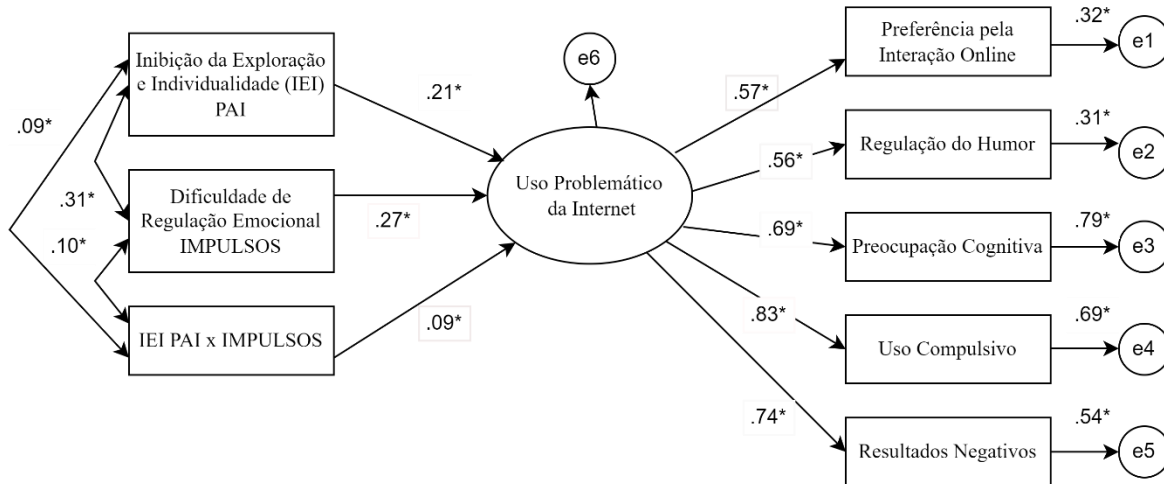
.09*

Inibição da Exploração e Individualidade (IEI) PAI

.31*

Dificuldade de Regulação Emocional IMPULSOS

.10*

IEI PAI x IMPULSOS

.21*

.27*

.09*

e6

Uso Problemático da Internet

.57*

.56*

.69*

.83*

.74*

Preferência pela Interação Online

.32*

e1

Regulação do Humor

.31*

e2

Preocupação Cognitiva

.79*

e3

Uso Compulsivo

.69*

e4

Resultados Negativos

.54*

e5